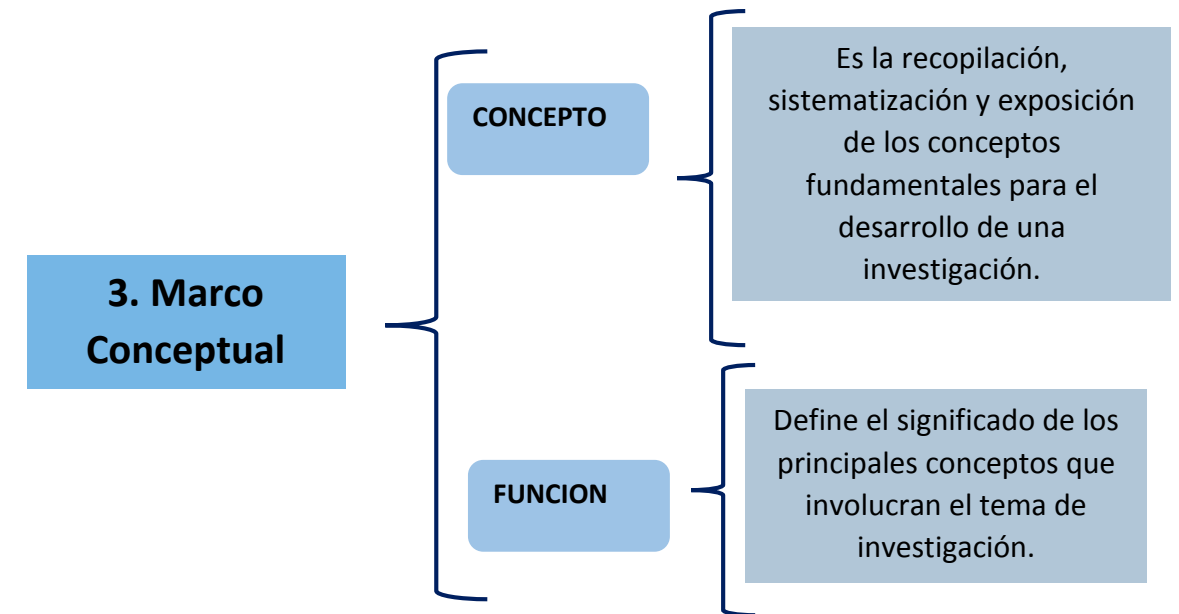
3. Marco Conceptual

CONCEPTO

Es la recopilación, sistematización y exposición de los conceptos fundamentales para el desarrollo de una investigación.

FUNCION

Define el significado de los principales conceptos que involucran el tema de investigación.